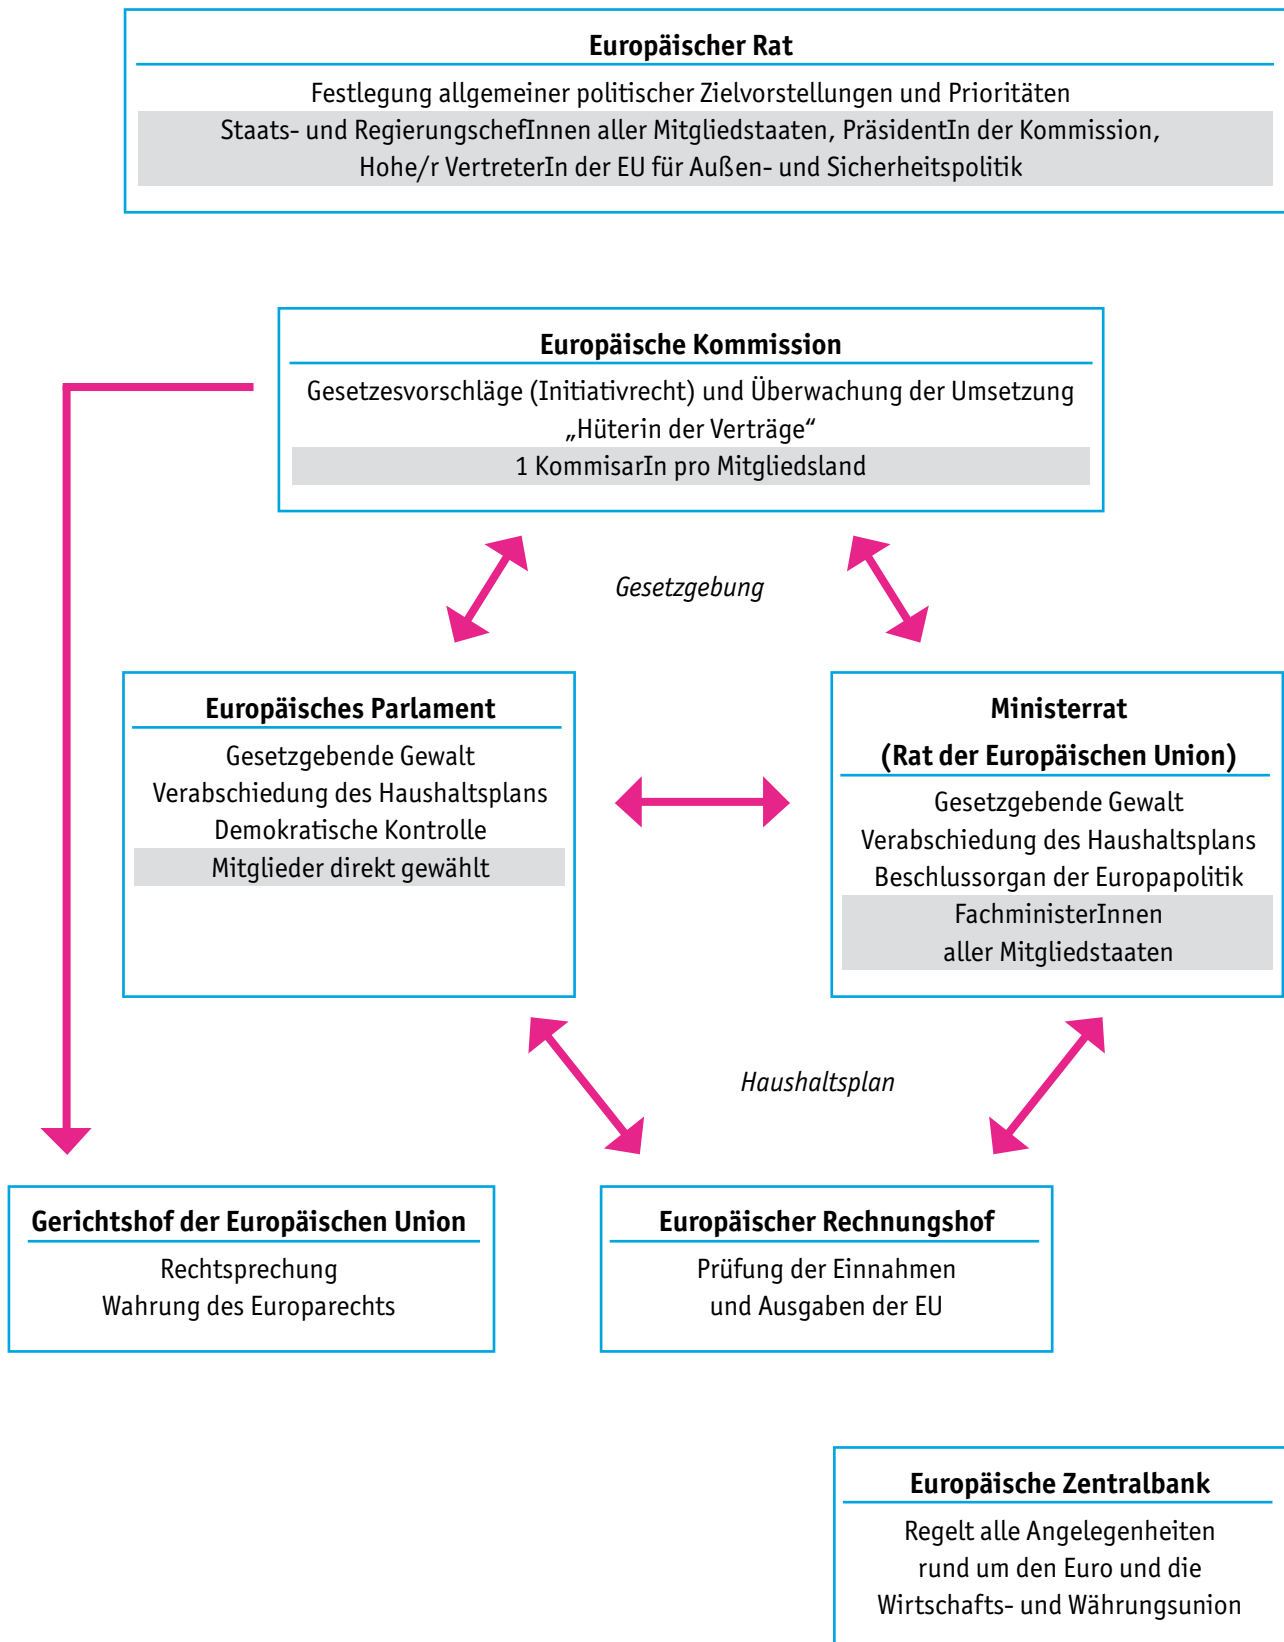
Europäischer Rat

Festlegung allgemeiner politischer Zielvorstellungen und Prioritäten

Staats- und RegierungschefInnen aller Mitgliedstaaten, PräsidentIn der Kommission, Hohe/r VertreterIn der EU für Außen- und Sicherheitspolitik

Europäische Kommission

Gesetzesvorschläge (Initiativrecht) und Überwachung der Umsetzung „Hüterin der Verträge“

1 KommisarIn pro Mitgliedsland

Gesetzgebung

Europäisches Parlament

Gesetzgebende Gewalt
Verabschiedung des Haushaltsplans
Demokratische Kontrolle

Mitglieder direkt gewählt

Ministerrat
(Rat der Europäischen Union)

Gesetzgebende Gewalt
Verabschiedung des Haushaltsplans
Beschlussorgan der Europapolitik

FachministerInnen aller Mitgliedstaaten

Haushaltsplan

Gerichtshof der Europäischen Union

Rechtsprechung
Wahrung des Europarechts

Europäischer Rechnungshof

Prüfung der Einnahmen und Ausgaben der EU

Europäische Zentralbank

Regelt alle Angelegenheiten rund um den Euro und die Wirtschafts- und Währungsunion